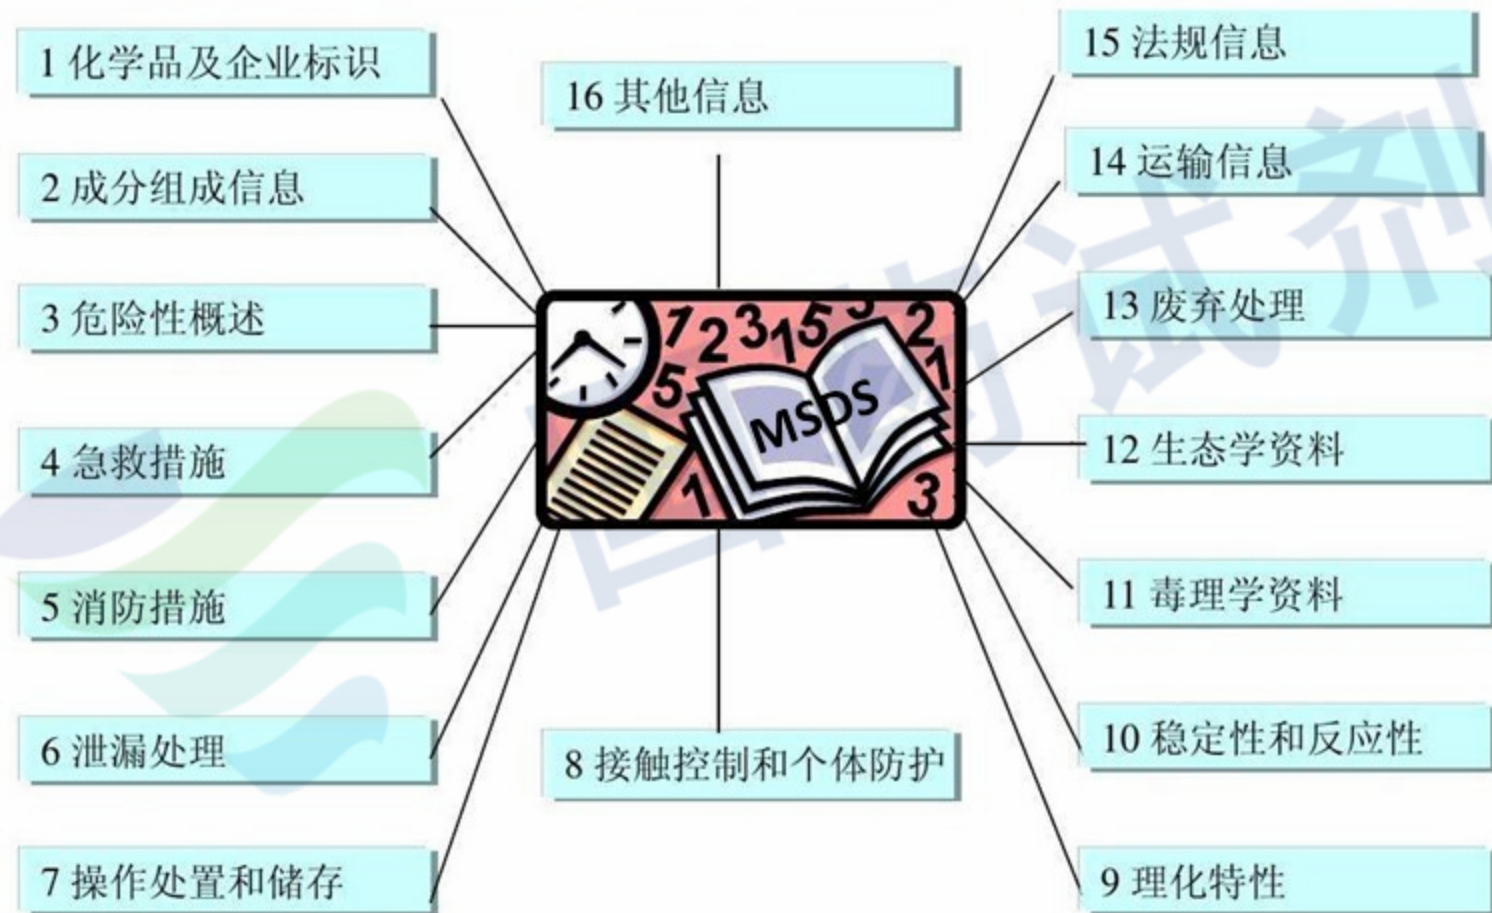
1 化学品及企业标识

2 成分组成信息

3 危险性概述

4 急救措施

5 消防措施

6 泄漏处理

7 操作处置和储存

16 其他信息

MSDS

8 接触控制和个体防护

15 法规信息

14 运输信息

13 废弃处理

12 生态学资料

11 毒理学资料

10 稳定性和反应性

9 理化特性